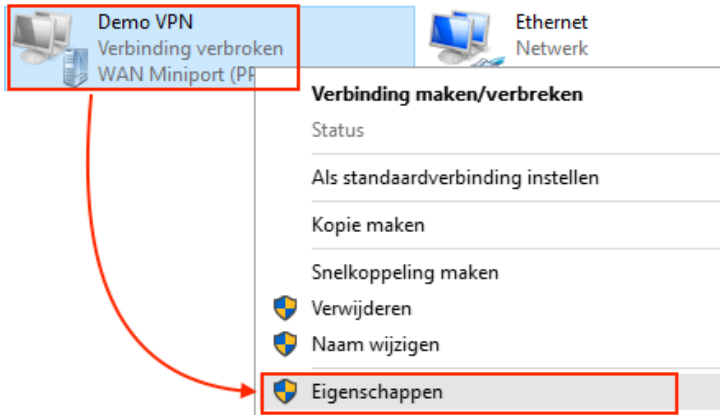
Demo VPN
Verbinding verbroken
WAN Miniport (PP

Ethernet
Netwerk

Verbinding maken/verbreken
Status
Als standaardverbinding instellen
Kopie maken
Snelkoppeling maken
Verwijderen
Naam wijzigen
Eigenschappen